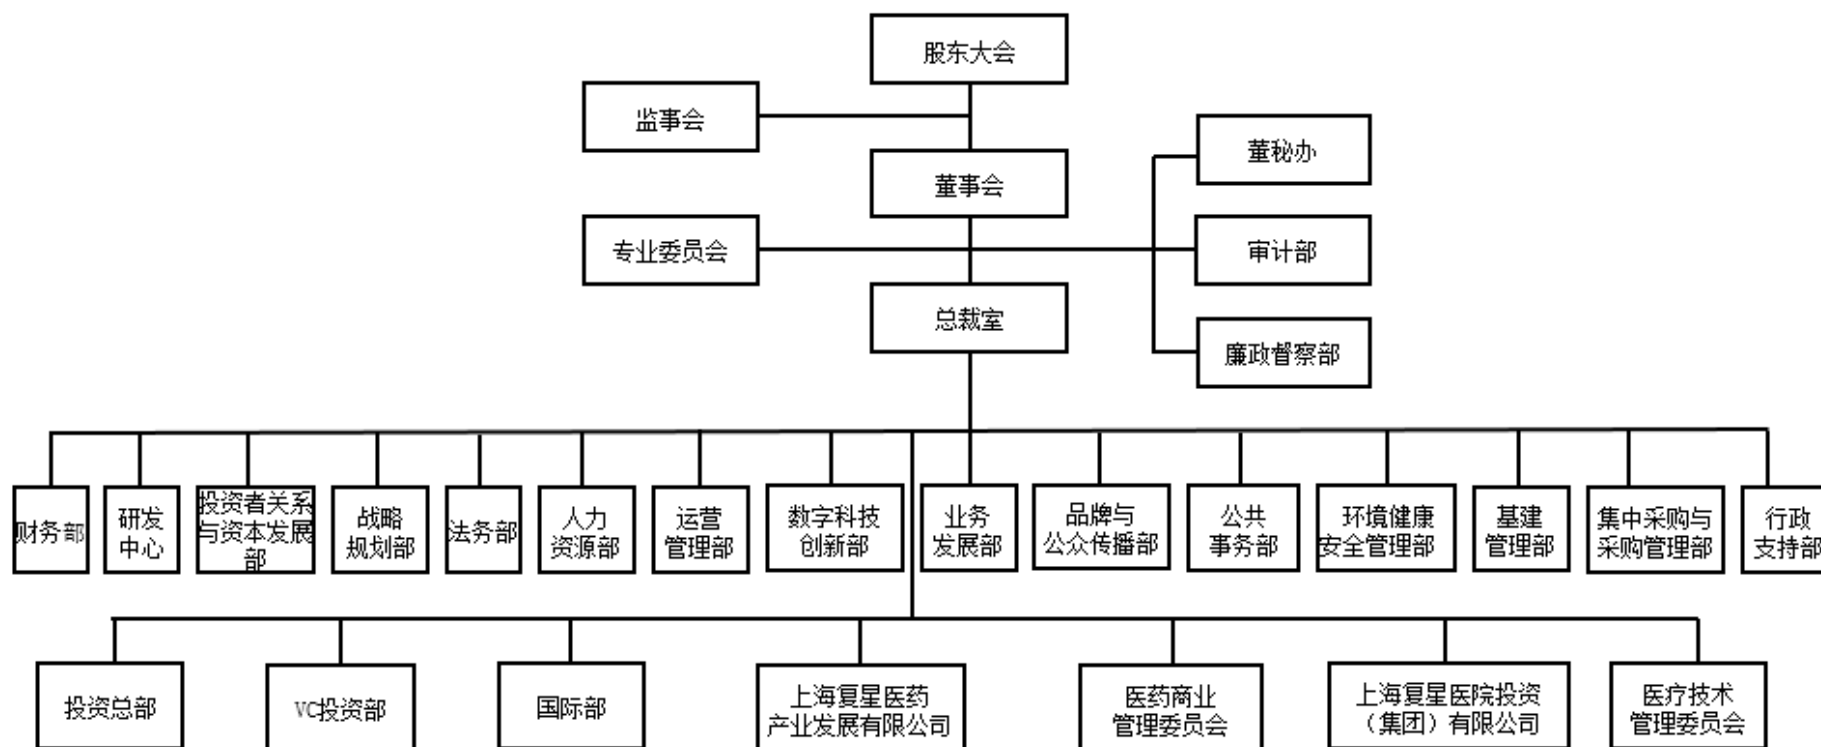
股东大会

监事会

董事会

董秘办

专业委员会

审计部

总裁室

廉政督察部

财务部

研发中心

投资者关系与资本发展部

战略规划部

法务部

人力资源部

运营管理部

数字科技创新部

业务发展部

品牌与公众传播部

公共事务部

环境健康安全管理部

基建管理部

集中采购与采购管理部

行政支持部

投资总部

VC投资部

国际部

上海复星医药产业发展有限公司

医药商业管理委员会

上海复星医院投资（集团）有限公司

医疗技术管理委员会